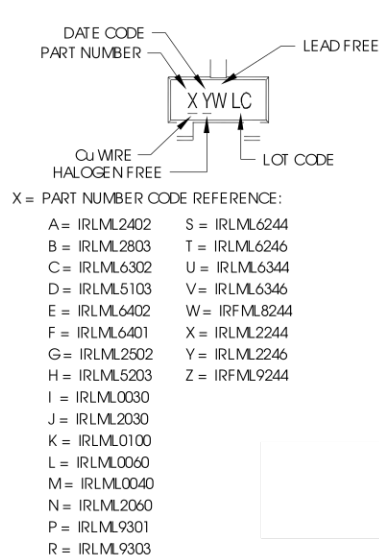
DATE CODE
PART NUMBER
LEAD FREE
X YW LC
Cu WIRE
HALOGEN FREE
LOT CODE

X = PART NUMBER CODE REFERENCE:

A = IRLML2402
B = IRLML2803
C = IRLML6302
D = IRLML5103
E = IRLML6402
F = IRLML6401
G = IRLML2502
H = IRLML5203
I = IRLML0030
J = IRLML2030
K = IRLML0100
L = IRLML0060
M = IRLML0040
N = IRLML2060
P = IRLML9301
R = IRLML9303

S = IRLML6244
T = IRLML6246
U = IRLML6344
V = IRLML6346
W = IRFML8244
X = IRLML2244
Y = IRLML2246
Z = IRFML9244